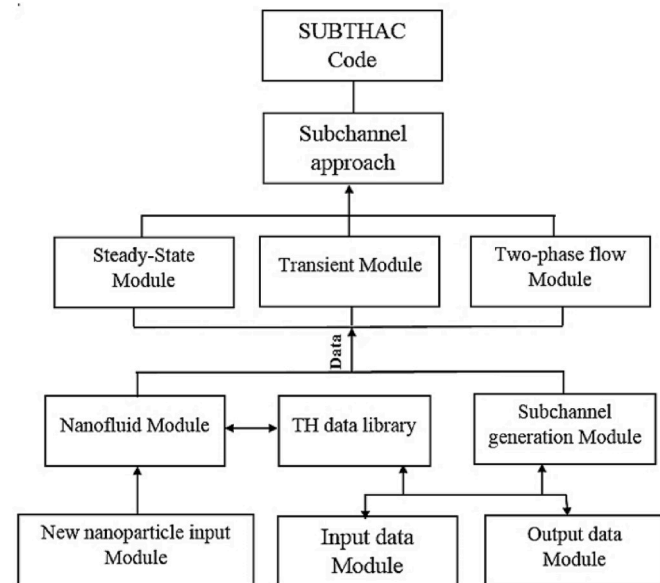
SUBTHAC Code

Subchannel approach

Steady-State Module

Transient Module

Two-phase flow Module

Data

Nanofluid Module

TH data library

Subchannel generation Module

New nanoparticle input Module

Input data Module

Output data Module